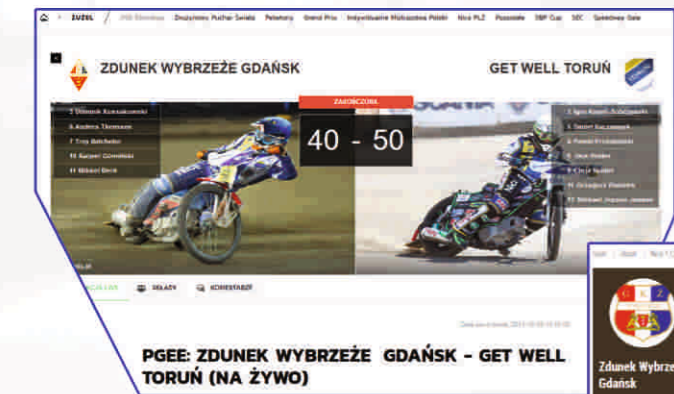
ŻUŻEL / PGE Ekstraliga Drużynowy Puchar Świata Pełnoletni Grand Prix Indywidualne Mistrzostwa Polski Nice PLŻ Pozostałe SBP Cup SEC Speedway Gala

ZDUNEK WYBRZEŻE GDAŃSK

GET WELL TORUŃ

ZAKOŃCZONA

40 - 50

1 Dominik Kossakowski
4 Andrea Thomsen
7 Troy Batchelor
10 Kacper Gomólski
11 Mikael Birch

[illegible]

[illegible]

SKŁADY

KOMENTARZE

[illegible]

PGEE: ZDUNEK WYBRZEŻE GDAŃSK – GET WELL TORUŃ (NA ŻYWO)

Zdunek Wybrze
Gdańsk